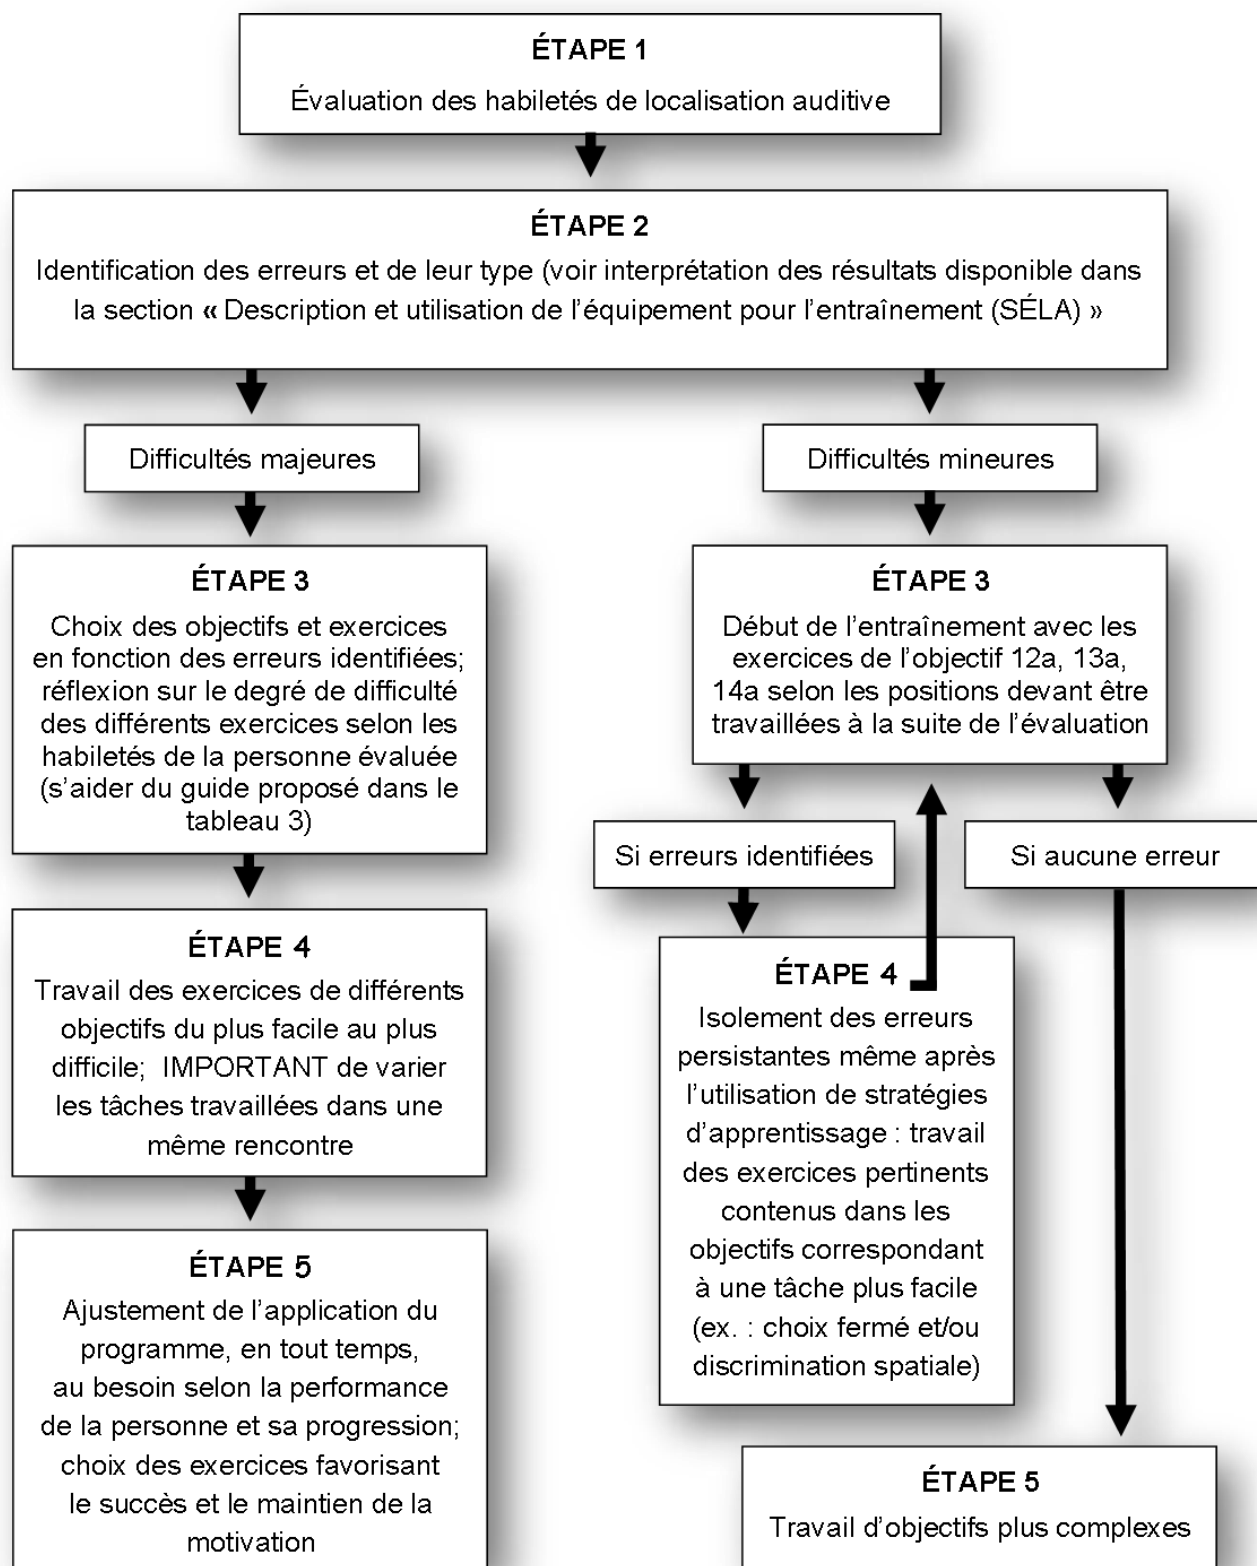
ÉTAPE 1

Évaluation des habiletés de localisation auditive

ÉTAPE 2

Identification des erreurs et de leur type (voir interprétation des résultats disponible dans la section « Description et utilisation de l'équipement pour l'entraînement (SÉLA) »

Difficultés majeures

ÉTAPE 3

Choix des objectifs et exercices en fonction des erreurs identifiées; réflexion sur le degré de difficulté des différents exercices selon les habiletés de la personne évaluée (s'aider du guide proposé dans le tableau 3)

ÉTAPE 4

Travail des exercices de différents objectifs du plus facile au plus difficile; IMPORTANT de varier les tâches travaillées dans une même rencontre

ÉTAPE 5

Ajustement de l'application du programme, en tout temps, au besoin selon la performance de la personne et sa progression; choix des exercices favorisant le succès et le maintien de la motivation

Difficultés mineures

ÉTAPE 3

Début de l'entraînement avec les exercices de l'objectif 12a, 13a, 14a selon les positions devant être travaillées à la suite de l'évaluation

Si erreurs identifiées

Si aucune erreur

ÉTAPE 4

Isolement des erreurs persistantes même après l'utilisation de stratégies d'apprentissage : travail des exercices pertinents contenus dans les objectifs correspondant à une tâche plus facile (ex. : choix fermé et/ou discrimination spatiale)

ÉTAPE 5

Travail d'objectifs plus complexes